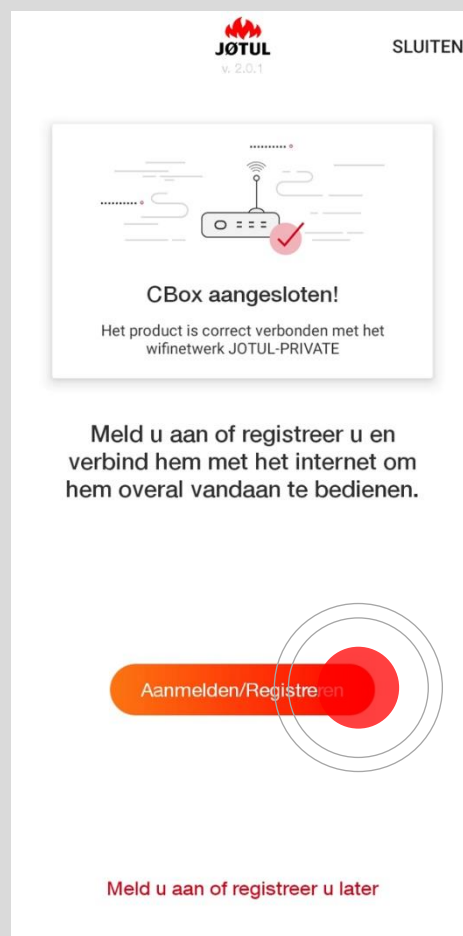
JØTUL
v. 2.0.1

SLUITEN

CBox aangesloten!

Het product is correct verbonden met het wifinetwerk JOTUL-PRIVATE

Meld u aan of registreer u en verbind hem met het internet om hem overal vandaan te bedienen.

Aanmelden/Registreren

Meld u aan of registreer u later